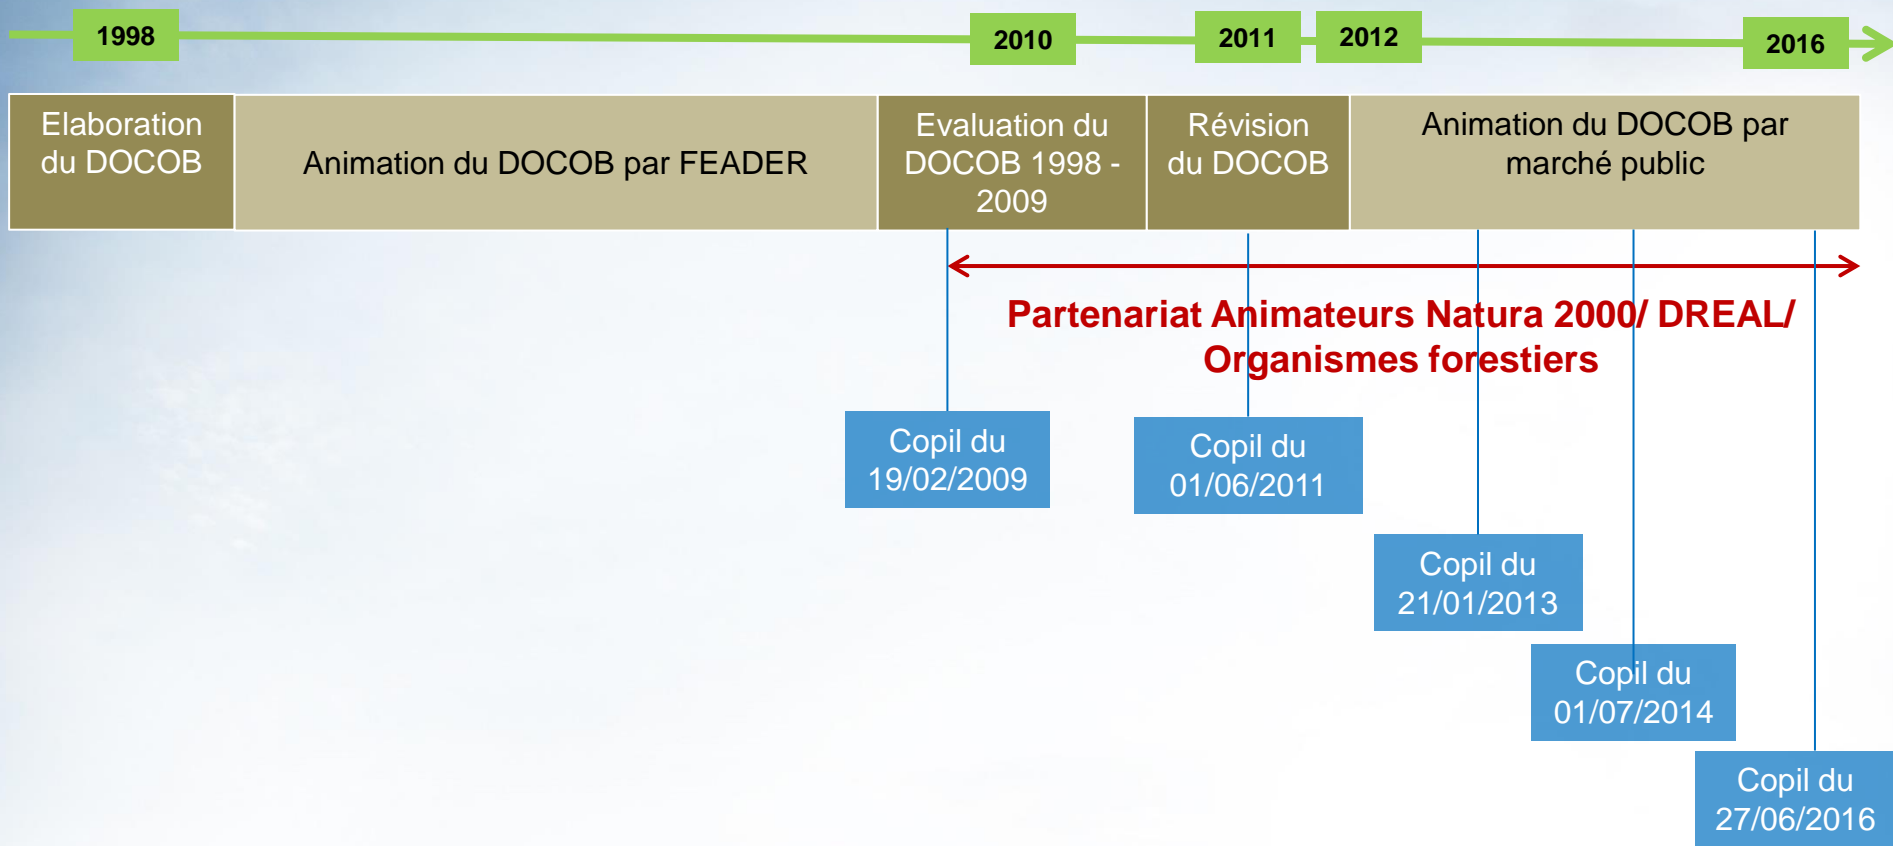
1998

2010

2011

2012

2016

Elaboration du DOCOB

Animation du DOCOB par FEADER

Evaluation du DOCOB 1998 - 2009

Révision du DOCOB

Animation du DOCOB par marché public

Partenariat Animateurs Natura 2000/ DREAL/ Organismes forestiers

Copil du 19/02/2009

Copil du 01/06/2011

Copil du 21/01/2013

Copil du 01/07/2014

Copil du 27/06/2016